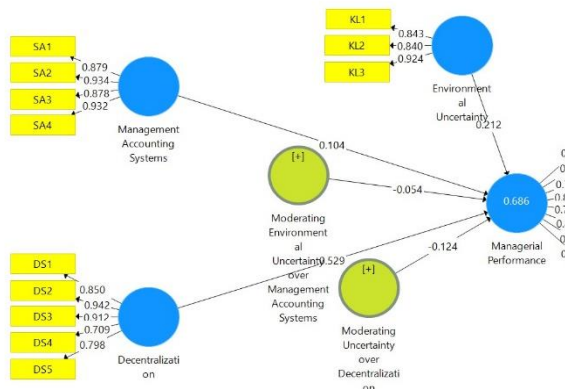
KL1
0.843
KL2
0.840
0.924
KL3
Environment al Uncertainty
SA1
0.879
SA2
0.934
SA3
0.878
0.932
SA4
Management Accounting Systems
0.104
0.212
[+]
-0.054
0.686
Moderating Environment al Uncertainty over Management Accounting Systems
0.529
-0.124
Managerial Performance
DS1
0.850
DS2
0.942
DS3
0.912
0.709
DS4
0.798
DS5
[+]
Decentralizati on
Moderating Uncertainty over Decentralizati on